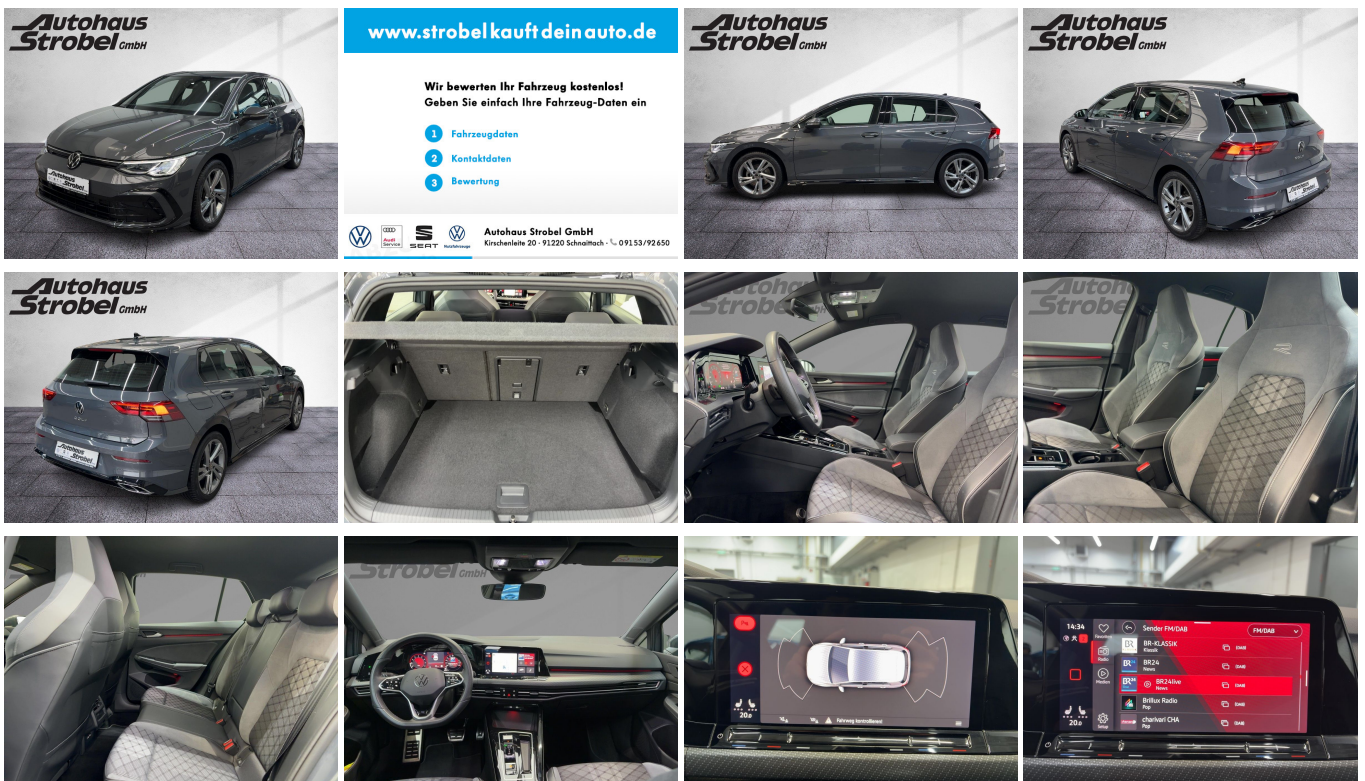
Autohaus Strobel GmbH

www.strobelkauftdeinauto.de

Wir bewerten Ihr Fahrzeug kostenlos! Geben Sie einfach Ihre Fahrzeug-Daten ein

1 Fahrzeugdaten

2 Kontaktdaten

3 Bewertung

Audi Service SEAT Nutzfahrzeuge

Autohaus Strobel GmbH
Kirschenleite 20 · 91220 Schnaittach · 09153/92650

Autohaus Strobel GmbH

Autohaus Strobel GmbH

Autohaus Strobel GmbH

Strobel GmbH

20.0 Fahrweg kontrollieren 20.0

14:34
Sender FM/DAB
FM/DAB
BR-KLASSIK Klassik DAB
BR24 News DAB
BR24live News DAB
Brillux Radio Pop DAB
charivari CHA Pop DAB
Favoriten
Radio
Medien
Setup
20.0